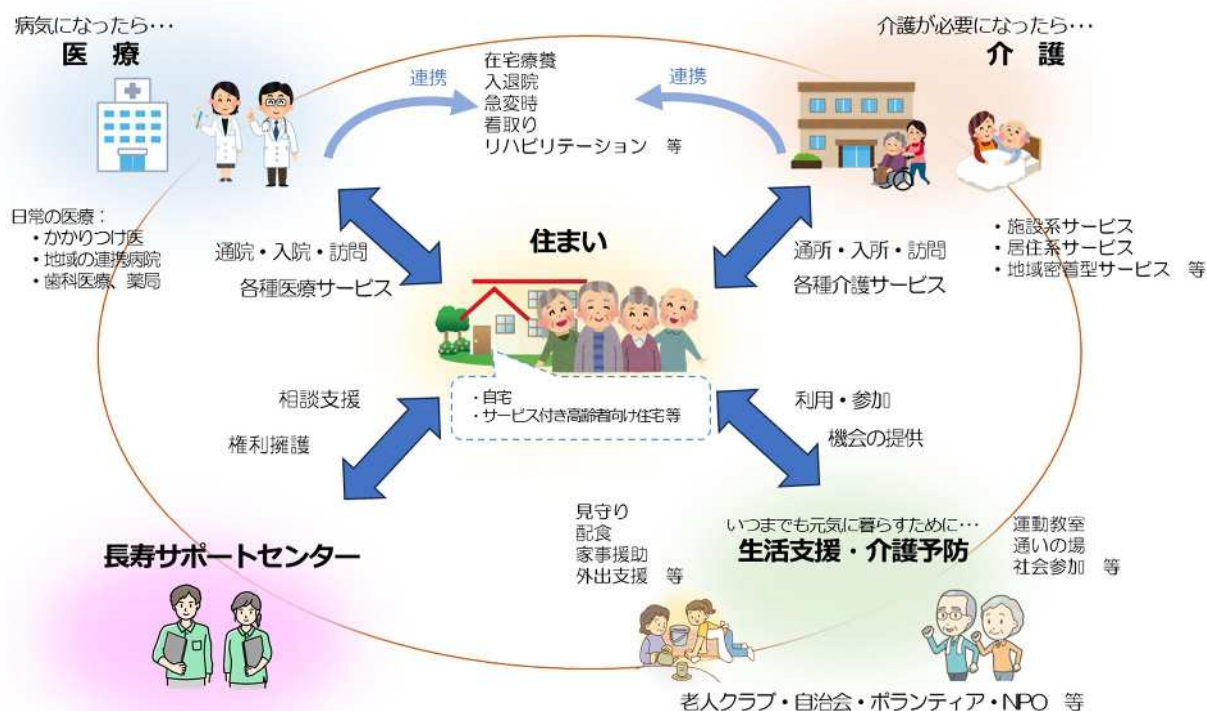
病気になったら…
医療

連携

在宅療養
入退院
急変時
看取り
リハビリテーション　等

連携

介護が必要になったら…
介護

日常の医療：
・かかりつけ医
・地域の連携病院
・歯科医療、薬局

通院・入院・訪問
各種医療サービス

住まい

通所・入所・訪問
各種介護サービス

・施設系サービス
・居住系サービス
・地域密着型サービス　等

・自宅
・サービス付き高齢者向け住宅等

相談支援
権利擁護

利用・参加
機会の提供

見守り
配食
家事援助
外出支援　等

いつまでも元気に暮らすために…
生活支援・介護予防

運動教室
通いの場
社会参加　等

長寿サポートセンター

老人クラブ・自治会・ボランティア・NPO　等